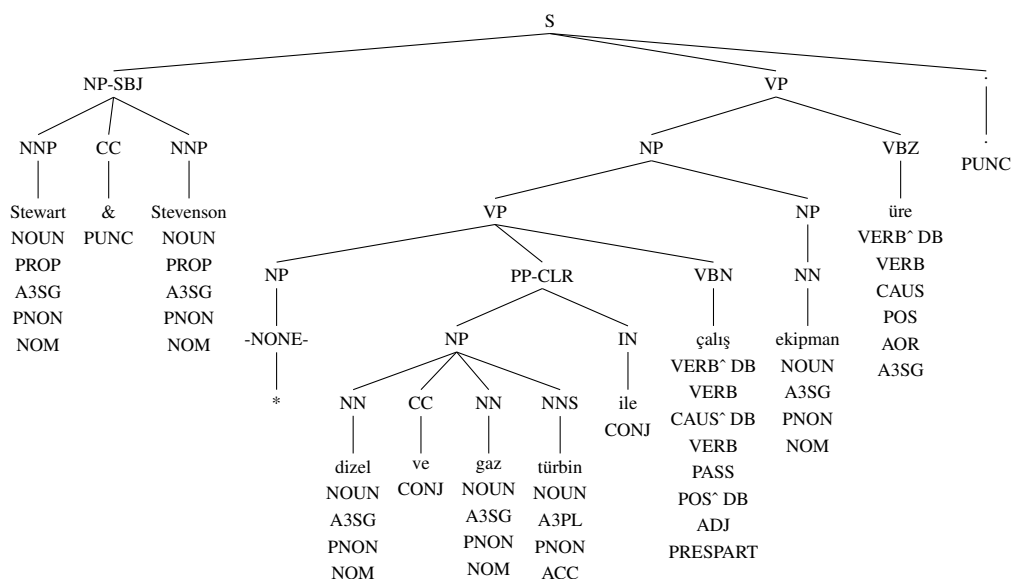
S

NP-SBJ

VP

.

NNP

CC

NNP

NP

VBZ

.

Stewart
NOUN
PROP
A3SG
PNON
NOM

&
PUNC

Stevenson
NOUN
PROP
A3SG
PNON
NOM

VP

NP

üre
VERBˆ DB
VERB
CAUS
POS
AOR
A3SG

PUNC

NP

PP-CLR

VBN

NN

-NONE-

*

NP

IN

çalış
VERBˆ DB
VERB
CAUSˆ DB
VERB
PASS
POSˆ DB
ADJ
PRESPART

ekipman
NOUN
A3SG
PNON
NOM

NN

CC

NN

NNS

ile
CONJ

dizel
NOUN
A3SG
PNON
NOM

ve
CONJ

gaz
NOUN
A3SG
PNON
NOM

türbin
NOUN
A3PL
PNON
ACC